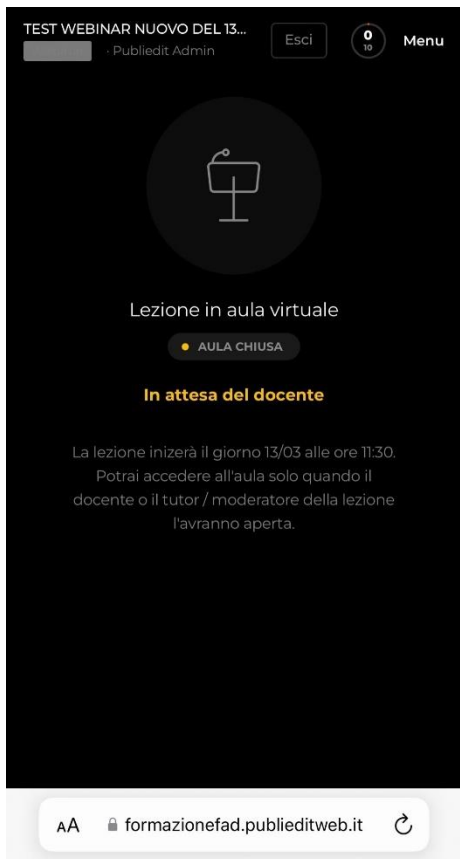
TEST WEBINAR NUOVO DEL 13...
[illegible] · Publiedit Admin

Esci

0
10

Menu

Lezione in aula virtuale

AULA CHIUSA

In attesa del docente

La lezione inizerà il giorno 13/03 alle ore 11:30. Potrai accedere all'aula solo quando il docente o il tutor / moderatore della lezione l'avranno aperta.

AA formazionefad.publieditweb.it